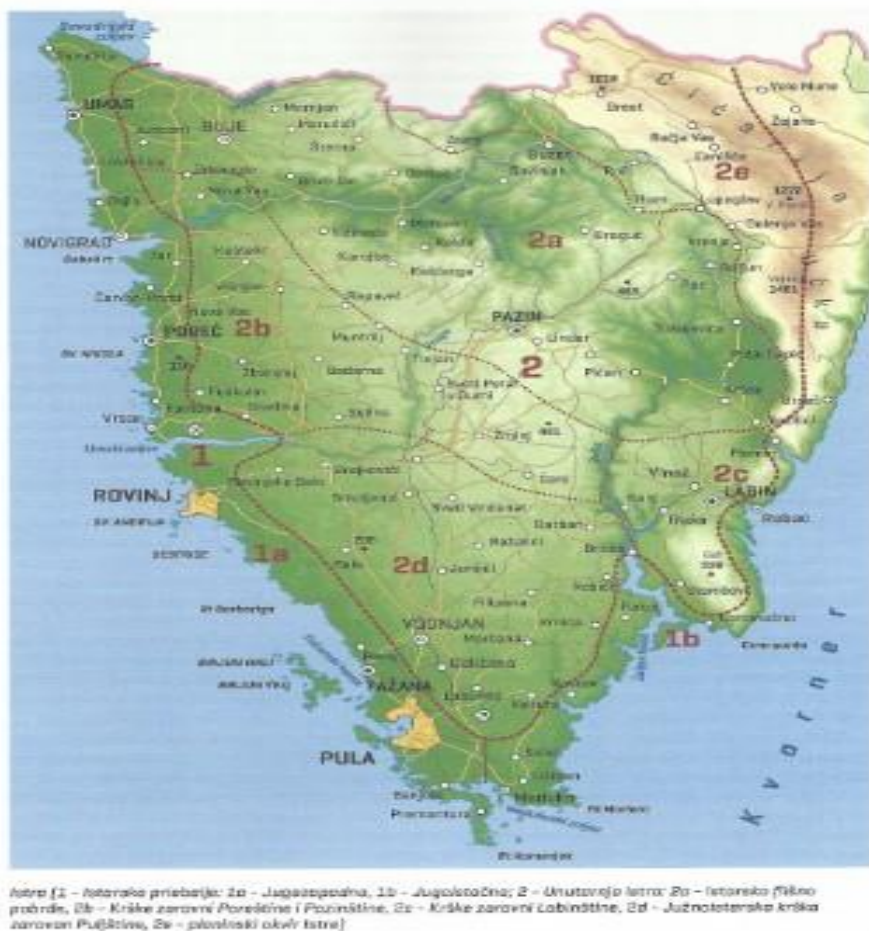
UMAG
BUJE
NOVIGRAD
POREČ
2b
2a
2e
PAZIN
2
1
ROVINJ
1a
2d
2c
LABIN
1b
VODNJAN
FAŽANA
PULA
Kvarner
Vrsar
Učka

Istra (1 - Istarsko priobalje: 1a - Jugozapadno, 1b - Jugoistočno; 2 - Unutarnja Istra: 2a - Istarsko flišno pobrđe, 2b - Krške zaravni Poreštine i Pazinštine, 2c - Krške zaravni Labinštine, 2d - Južnoistarska krška zaravan Puljštine, 2e - planinski okvir Istre)